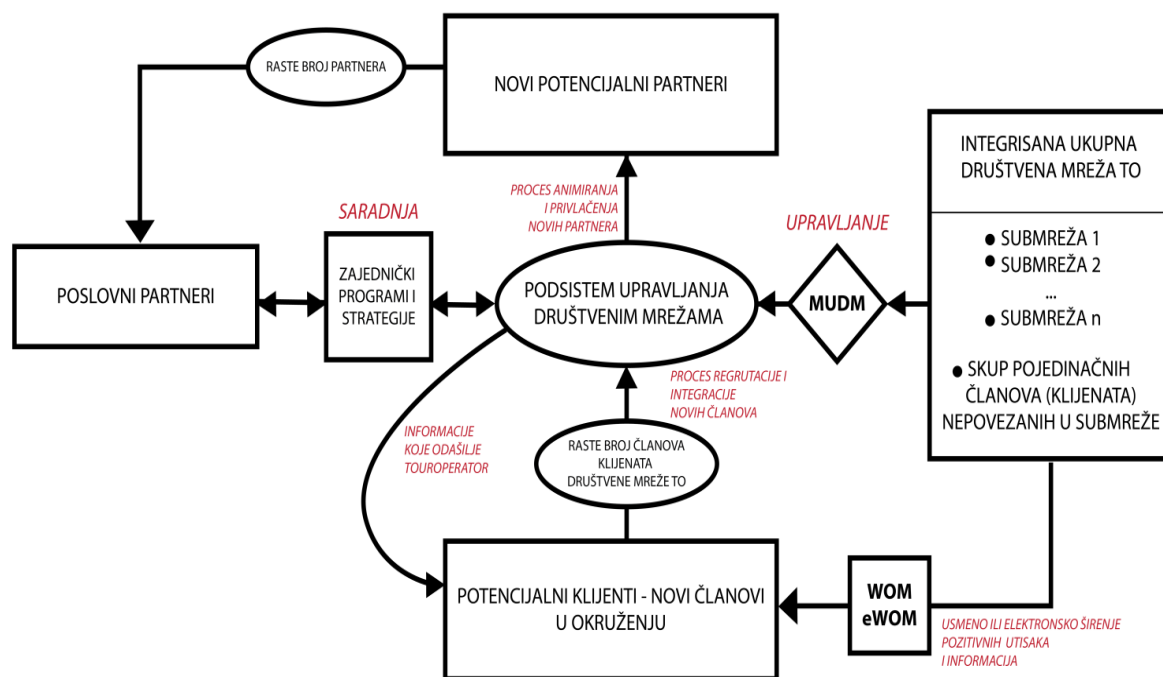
RASTE BROJ PARTNERA

NOVI POTENCIJALNI PARTNERI

INTEGRISANA UKUPNA DRUŠTVENA MREŽA TO

PROCES ANIMIRANJA I PRIVLAČENJA NOVIH PARTNERA

SARADNJA

UPRAVLJANJE

• SUBMREŽA 1
• SUBMREŽA 2
...
• SUBMREŽA n

POSLOVNI PARTNERI

ZAJEDNIČKI PROGRAMI I STRATEGIJE

PODSISTEM UPRAVLJANJA DRUŠTVENIM MREŽAMA

MUDM

• SKUP POJEDINAČNIH ČLANOVA (KLIJENATA) NEPOVEZANIH U SUBMREŽE

PROCES REGRUTACIJE I INTEGRACIJE NOVIH ČLANOVA

INFORMACIJE KOJE ODAŠILJE TOUROPERATOR

RASTE BROJ ČLANOVA KLIJENATA DRUŠTVENE MREŽE TO

POTENCIJALNI KLIJENTI - NOVI ČLANOVI U OKRUŽENJU

WOM eWOM

USMENO ILI ELEKTRONSKO ŠIRENJE POZITIVNIH UTISAKA I INFORMACIJA